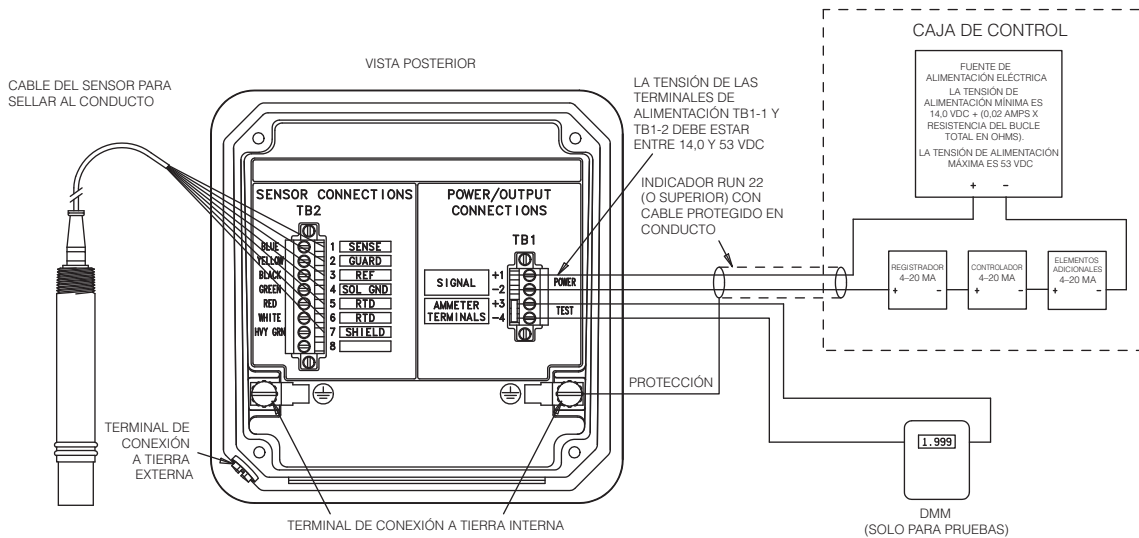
CABLE DEL SENSOR PARA SELLAR AL CONDUCTO

VISTA POSTERIOR

LA TENSIÓN DE LAS TERMINALES DE ALIMENTACIÓN TB1-1 Y TB1-2 DEBE ESTAR ENTRE 14,0 Y 53 VDC

CAJA DE CONTROL

FUENTE DE ALIMENTACIÓN ELÉCTRICA
LA TENSIÓN DE ALIMENTACIÓN MÍNIMA ES 14,0 VDC + (0,02 AMPS X RESISTENCIA DEL BUCLE TOTAL EN OHMS).
LA TENSIÓN DE ALIMENTACIÓN MÁXIMA ES 53 VDC

+ –

SENSOR CONNECTIONS
TB2

BLUE 1 SENSE
YELLOW 2 GUARD
BLACK 3 REF
GREEN 4 SOL GND
RED 5 RTD
WHITE 6 RTD
HVY GRN 7 SHIELD
8

POWER/OUTPUT CONNECTIONS

TB1

SIGNAL +1 –2
AMMETER TERMINALS +3 –4

POWER
TEST

INDICADOR RUN 22 (O SUPERIOR) CON CABLE PROTEGIDO EN CONDUCTO

REGISTRADOR 4–20 MA
+ –

CONTROLADOR 4–20 MA
+ –

ELEMENTOS ADICIONALES 4–20 MA
+ –

PROTECCIÓN

TERMINAL DE CONEXIÓN A TIERRA EXTERNA

1.999

DMM
(SOLO PARA PRUEBAS)

TERMINAL DE CONEXIÓN A TIERRA INTERNA